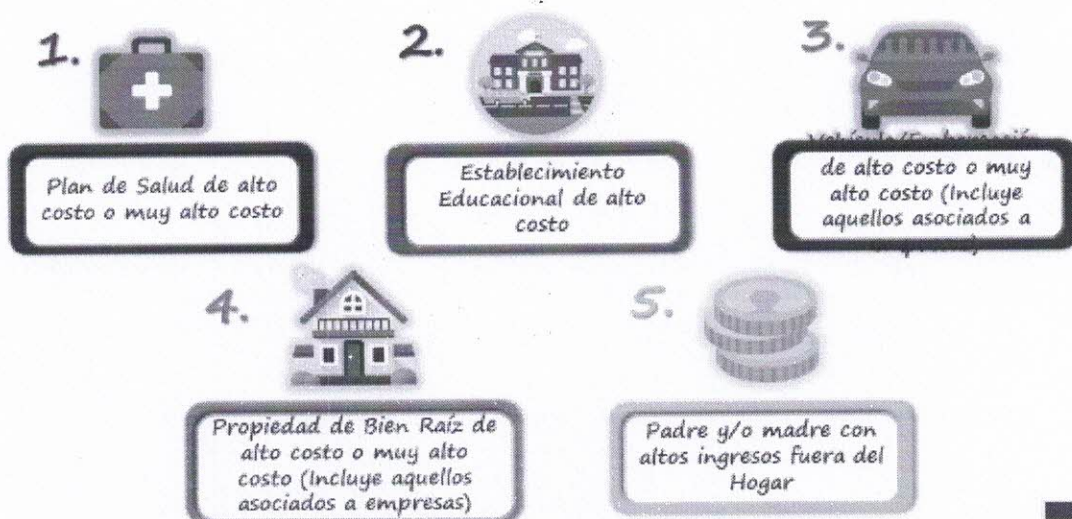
1.

Plan de Salud de alto costo o muy alto costo

2.

Establecimiento Educacional de alto costo

3.

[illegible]

de alto costo o muy alto costo (Incluye aquellos asociados a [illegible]

4.

Propiedad de Bien Raíz de alto costo o muy alto costo (Incluye aquellos asociados a empresas)

5.

Padre y/o madre con altos ingresos fuera del Hogar